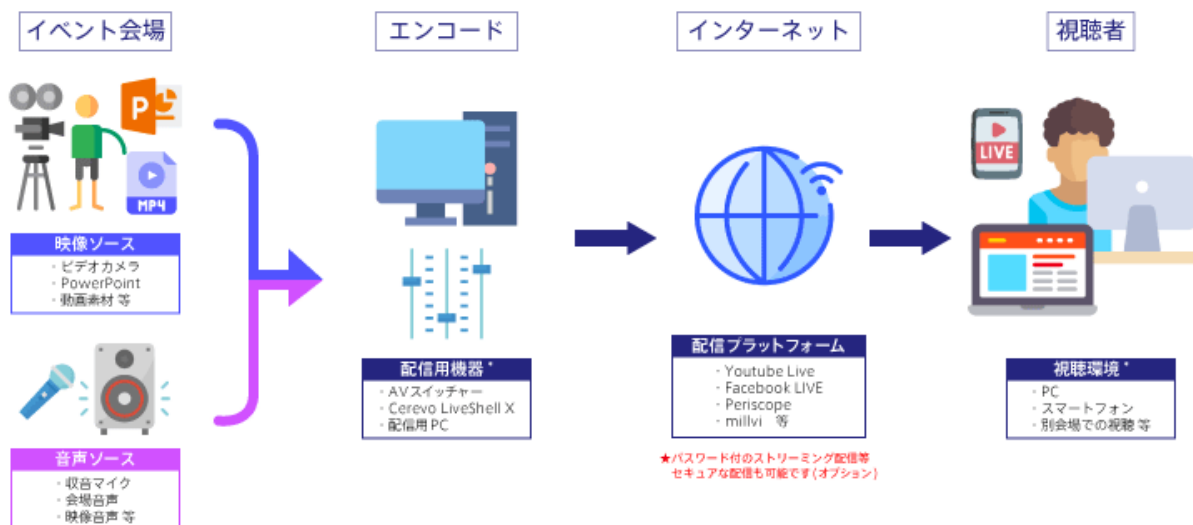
イベント会場

エンコード

インターネット

視聴者

P

MP4

映像ソース
・ビデオカメラ
・PowerPoint
・動画素材 等

音声ソース
・収音マイク
・会場音声
・映像音声 等

配信用機器 *
・AVスイッチャー
・Cerevo LiveShell X
・配信用PC

配信プラットフォーム
・Youtube Live
・Facebook LIVE
・Periscope
・millvi 等

★パスワード付のストリーミング配信等
セキュアな配信も可能です(オプション)

LIVE

視聴環境 *
・PC
・スマートフォン
・別会場での視聴 等